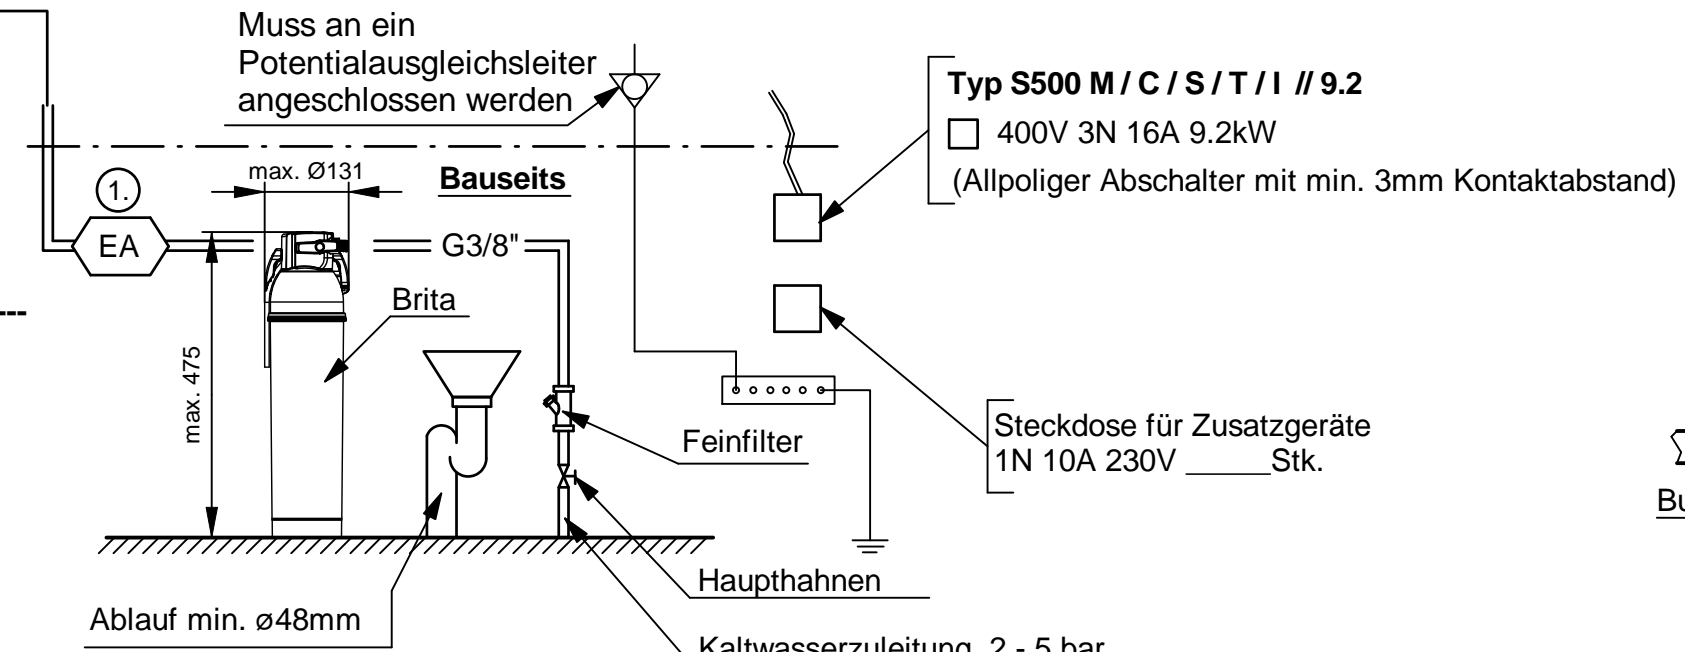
Muss an ein Potentialausgleichsleiter angeschlossen werden

Typ S500 M / C / S / T / I // 9.2

400V 3N 16A 9.2kW

(Allpoliger Abschalter mit min. 3mm Kontaktabstand)

max. Ø131

Bauseits

1.

EA

G3/8"

Brita

max. 475

Feinfilter

Steckdose für Zusatzgeräte 1N 10A 230V _____Stk.

Haupthahnen

Ablauf min. ø48mm

Kaltwasserzuleitung 2 - 5 bar

Bu